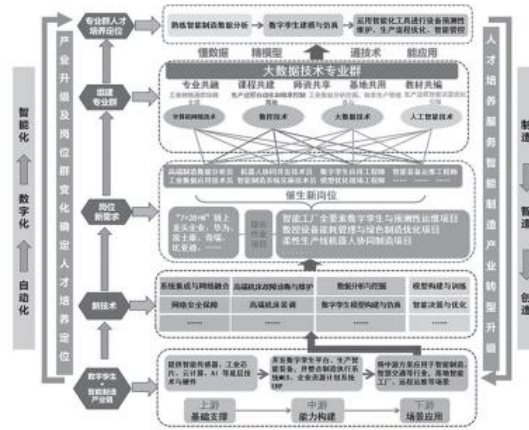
智能化
数字化
自动化

产业升级及岗位群变化确定人才培养定位

专业群人才培养定位
熟练智能制造数据分析
数字孪生建模与仿真
运用智能化工具进行设备预测性维护、生产流程优化、智能管控

懂数据 精模型 通技术 能运营

组建专业群
大数据技术专业群
专业共融 课程共建 师资共享 基地共用 教材共编
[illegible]
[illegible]
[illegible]
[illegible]
大数据技术
人工智能技术
数控技术

岗位新需求
高端制造数据分析员 机器人协同开发技术员 数字孪生应用工程师 智能装备运维工程师
工业数据应用开发技术员 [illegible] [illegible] ······
催生新岗位
"7+20+N"链上龙头企业，华为、富士康、海尔、比亚迪、······
智能工厂全要素数字孪生与预测性运维项目
数控设备能耗管理与绿色制造优化项目
柔性生产线机器人协同制造项目

新技术
系统集成与网络融合 高端机床精准动力维护 数据分析与挖掘 模型构建与训练
网络安全保障 高端机床装调 数字孪生模型构建与仿真 智能决策与优化
······ ······ ······ ······

数字孪生+智能制造产业链
提供智能传感器、工业芯片、云计算、AI等底层技术与硬件
开发数字孪生平台、生产智能装备、开发数字化应用系统
将中游方案应用于智能制造、智慧交通、智慧城市、智能工厂、远程运维等场景

上游 基础支撑
中游 能力构建
下游 场景应用

人才培养服务智能制造产业转型升级

制造
智能制造
创造